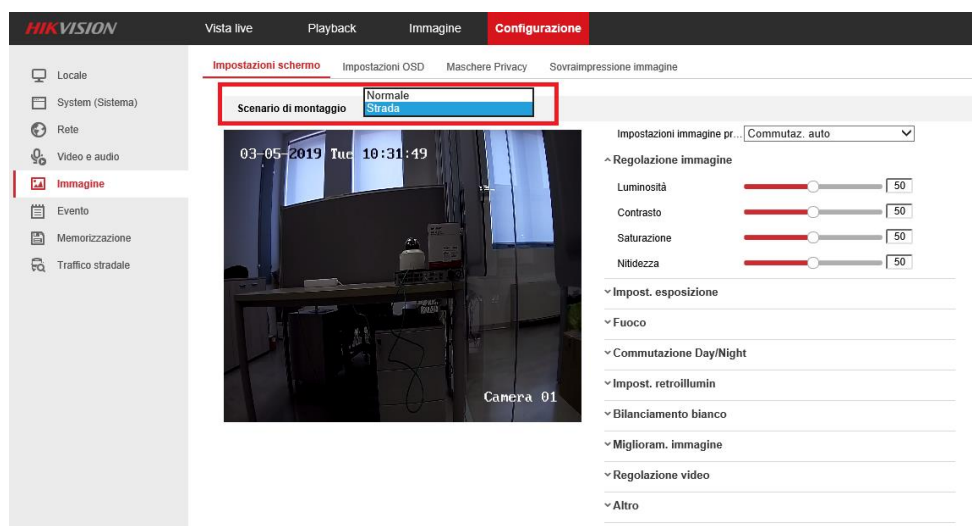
HIKVISION

Vista live
Playback
Immagine
Configurazione

Locale
System (Sistema)
Rete
Video e audio
Immagine
Evento
Memorizzazione
Traffico stradale

Impostazioni schermo
Impostazioni OSD
Maschere Privacy
Sovraimpressione immagine

Scenario di montaggio
Normale
Strada

03-05-2019 Tue 10:31:49

Camera 01

Impostazioni immagine pr... Commutaz. auto

^ Regolazione immagine

Luminosità 50
Contrasto 50
Saturazione 50
Nitidezza 50

˅ Impost. esposizione
˅ Fuoco
˅ Commutazione Day/Night
˅ Impost. retroillumin
˅ Bilanciamento bianco
˅ Miglioram. immagine
˅ Regolazione video
˅ Altro